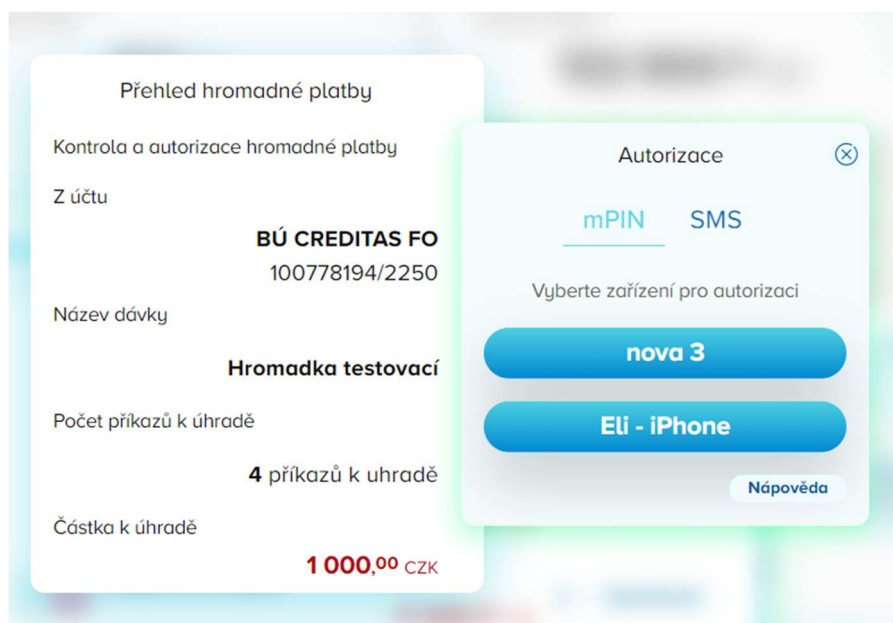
Přehled hromadné platby

Kontrola a autorizace hromadné platby

Z účtu

BÚ CREDITAS FO

100778194/2250

Název dávky

Hromadka testovací

Počet příkazů k úhradě

4 příkazů k uhradě

Částka k úhradě

1 000,00 CZK

Autorizace

mPIN SMS

Vyberte zařízení pro autorizaci

nova 3

Eli - iPhone

Nápověda